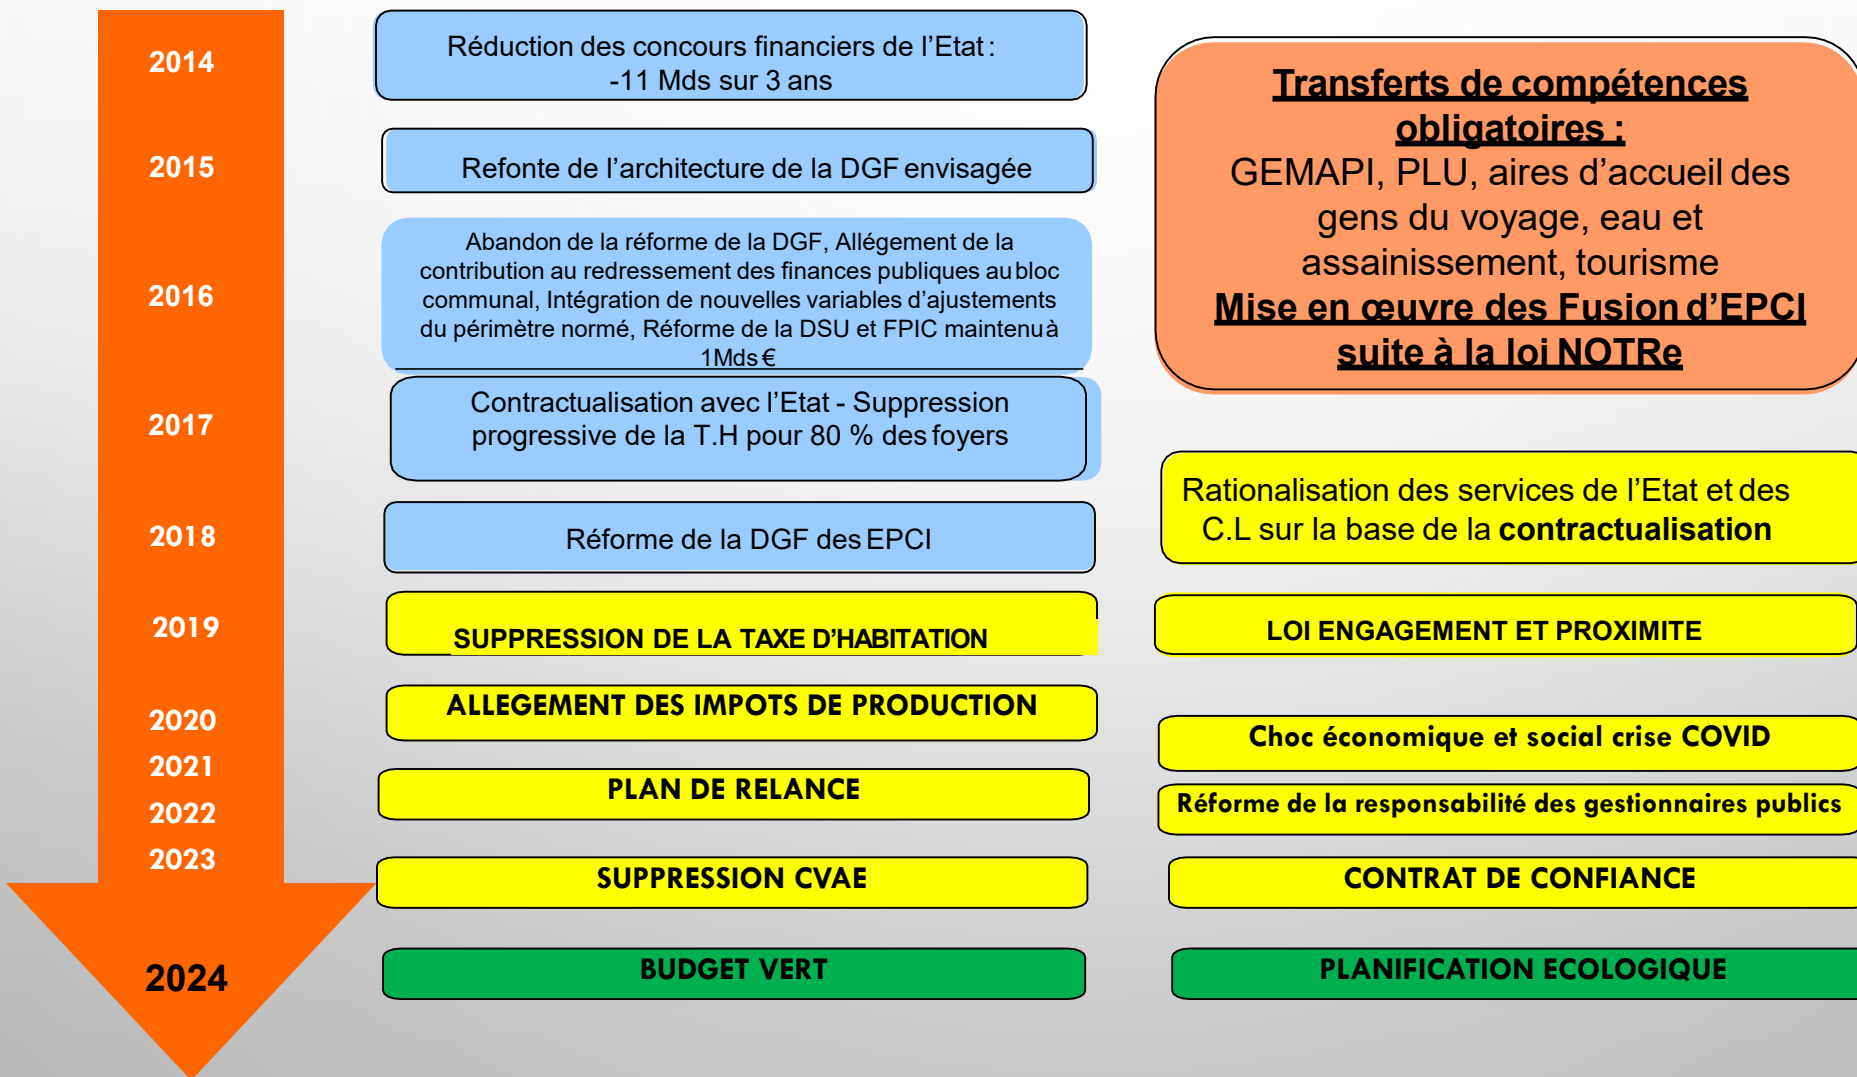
2014

2015

2016

2017

2018

2019

2020

2021

2022

2023

2024

Réduction des concours financiers de l'Etat : -11 Mds sur 3 ans

Refonte de l'architecture de la DGF envisagée

Abandon de la réforme de la DGF, Allégement de la contribution au redressement des finances publiques au bloc communal, Intégration de nouvelles variables d'ajustements du périmètre normé, Réforme de la DSU et FPIC maintenu à 1Mds €

Contractualisation avec l'Etat - Suppression progressive de la T.H pour 80 % des foyers

Réforme de la DGF des EPCI

SUPPRESSION DE LA TAXE D'HABITATION

ALLEGEMENT DES IMPOTS DE PRODUCTION

PLAN DE RELANCE

SUPPRESSION CVAE

BUDGET VERT

Transferts de compétences obligatoires :
GEMAPI, PLU, aires d'accueil des gens du voyage, eau et assainissement, tourisme
Mise en œuvre des Fusion d'EPCI suite à la loi NOTRe

Rationalisation des services de l'Etat et des C.L sur la base de la contractualisation

LOI ENGAGEMENT ET PROXIMITE

Choc économique et social crise COVID

Réforme de la responsabilité des gestionnaires publics

CONTRAT DE CONFIANCE

PLANIFICATION ECOLOGIQUE